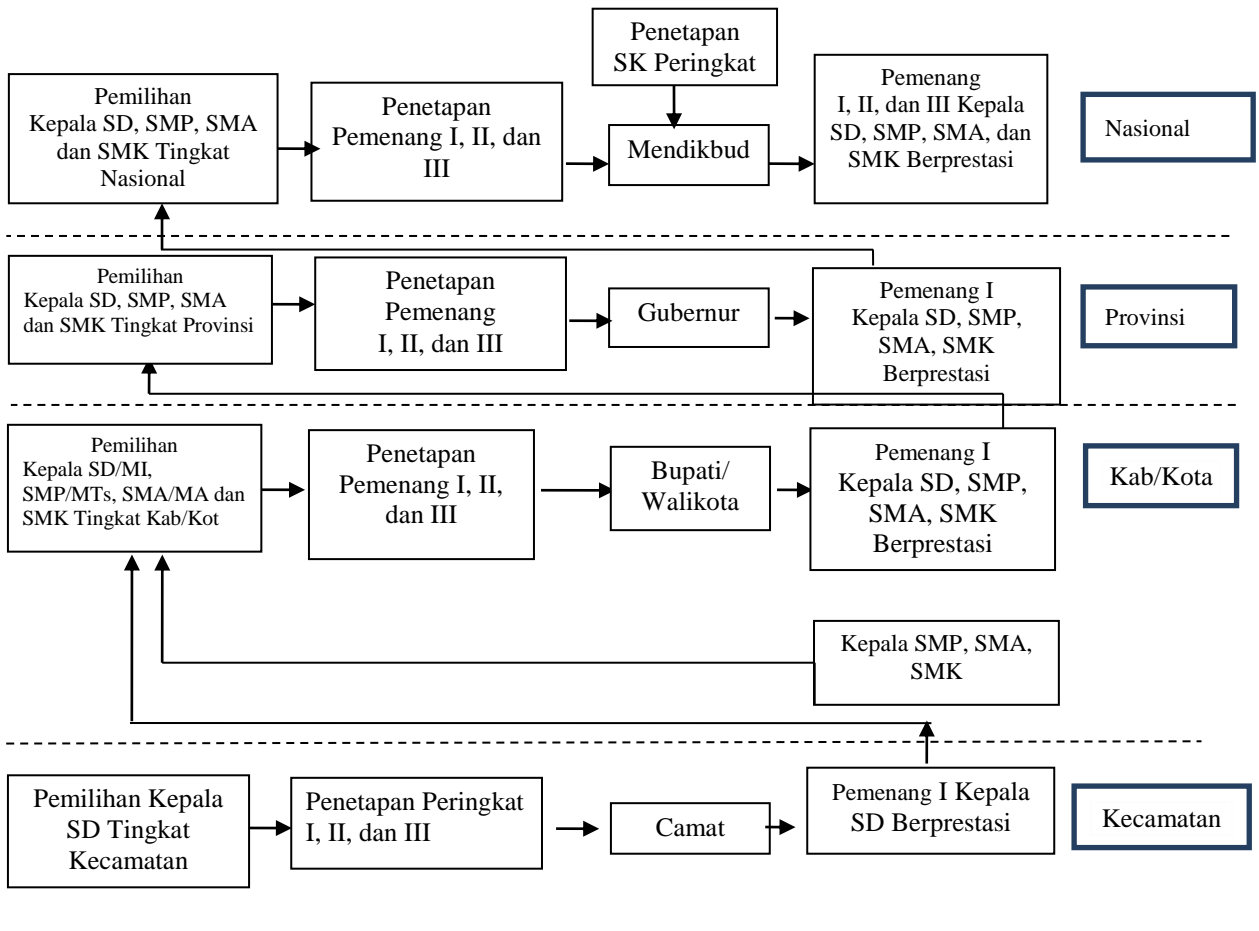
Penetapan SK Peringkat

Pemilihan Kepala SD, SMP, SMA dan SMK Tingkat Nasional

Penetapan Pemenang I, II, dan III

Mendikbud

Pemenang I, II, dan III Kepala SD, SMP, SMA, dan SMK Berprestasi

Nasional

Pemilihan Kepala SD, SMP, SMA dan SMK Tingkat Provinsi

Penetapan Pemenang I, II, dan III

Gubernur

Pemenang I Kepala SD, SMP, SMA, SMK Berprestasi

Provinsi

Pemilihan Kepala SD/MI, SMP/MTs, SMA/MA dan SMK Tingkat Kab/Kot

Penetapan Pemenang I, II, dan III

Bupati/ Walikota

Pemenang I Kepala SD, SMP, SMA, SMK Berprestasi

Kab/Kota

Kepala SMP, SMA, SMK

Pemilihan Kepala SD Tingkat Kecamatan

Penetapan Peringkat I, II, dan III

Camat

Pemenang I Kepala SD Berprestasi

Kecamatan